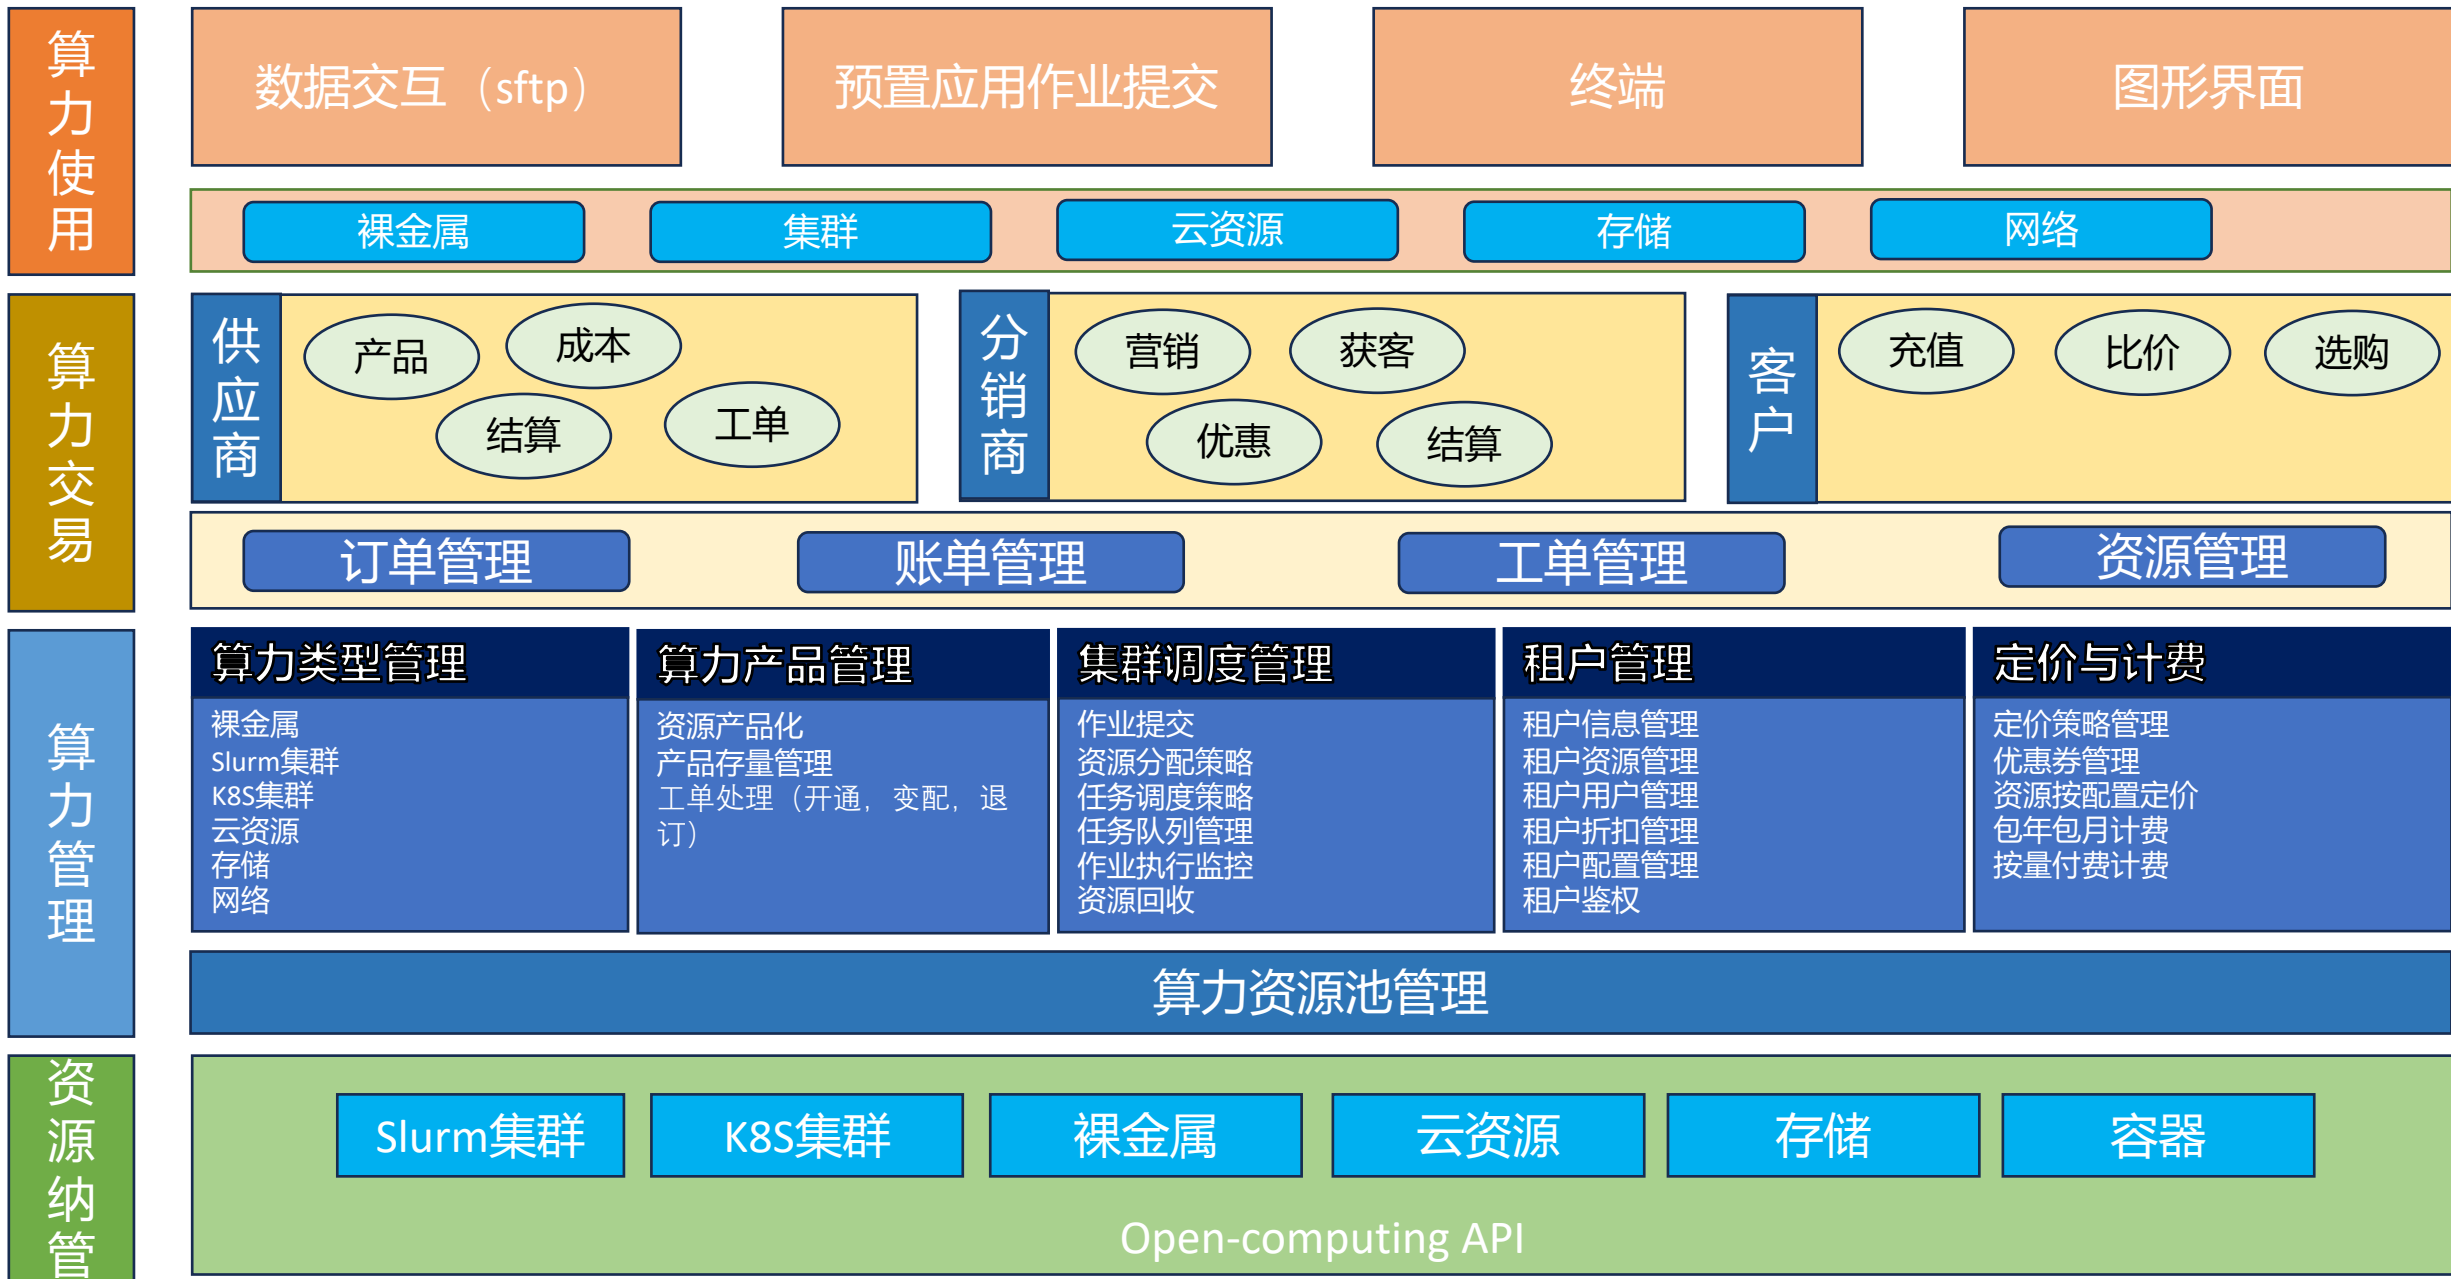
算力使用

数据交互（sftp）

预置应用作业提交

终端

图形界面

裸金属 集群 云资源 存储 网络

算力交易

供应商

产品 成本 结算 工单

分销商

营销 获客 优惠 结算

客户

充值 比价 选购

订单管理 账单管理 工单管理 资源管理

算力管理

算力类型管理
裸金属
Slurm集群
K8S集群
云资源
存储
网络

算力产品管理
资源产品化
产品存量管理
工单处理（开通，变配，退订）

集群调度管理
作业提交
资源分配策略
任务调度策略
任务队列管理
作业执行监控
资源回收

租户管理
租户信息管理
租户资源管理
租户用户管理
租户折扣管理
租户配置管理
租户鉴权

定价与计费
定价策略管理
优惠券管理
资源按配置定价
包年包月计费
按量付费计费

算力资源池管理

资源纳管

Slurm集群 K8S集群 裸金属 云资源 存储 容器

Open-computing API